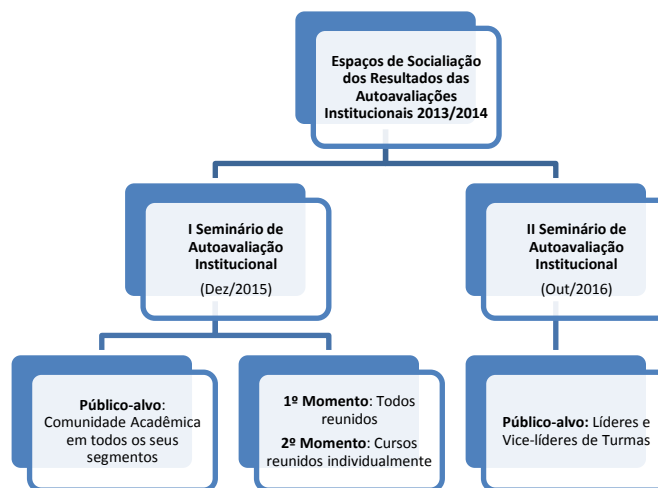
Espaços de Socialiação dos Resultados das Autoavaliações Institucionais 2013/2014

I Seminário de Autoavaliação Institucional
(Dez/2015)

II Seminário de Autoavaliação Institucional
(Out/2016)

Público-alvo: Comunidade Acadêmica em todos os seus segmentos

1º Momento: Todos reunidos
2º Momento: Cursos reunidos individualmente

Público-alvo: Líderes e Vice-líderes de Turmas